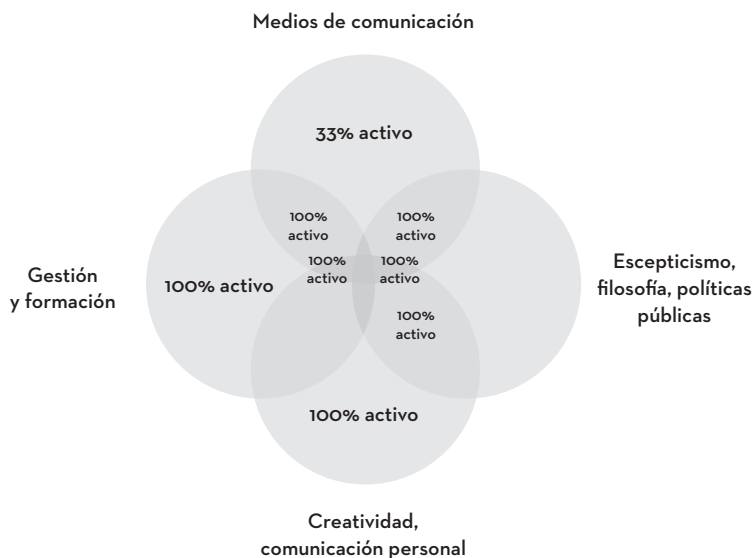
Medios de comunicación

33% activo

Gestión y formación

100% activo

100% activo

100% activo

100% activo

100% activo

100% activo

Escepticismo, filosofía, políticas públicas

100% activo

Creatividad, comunicación personal